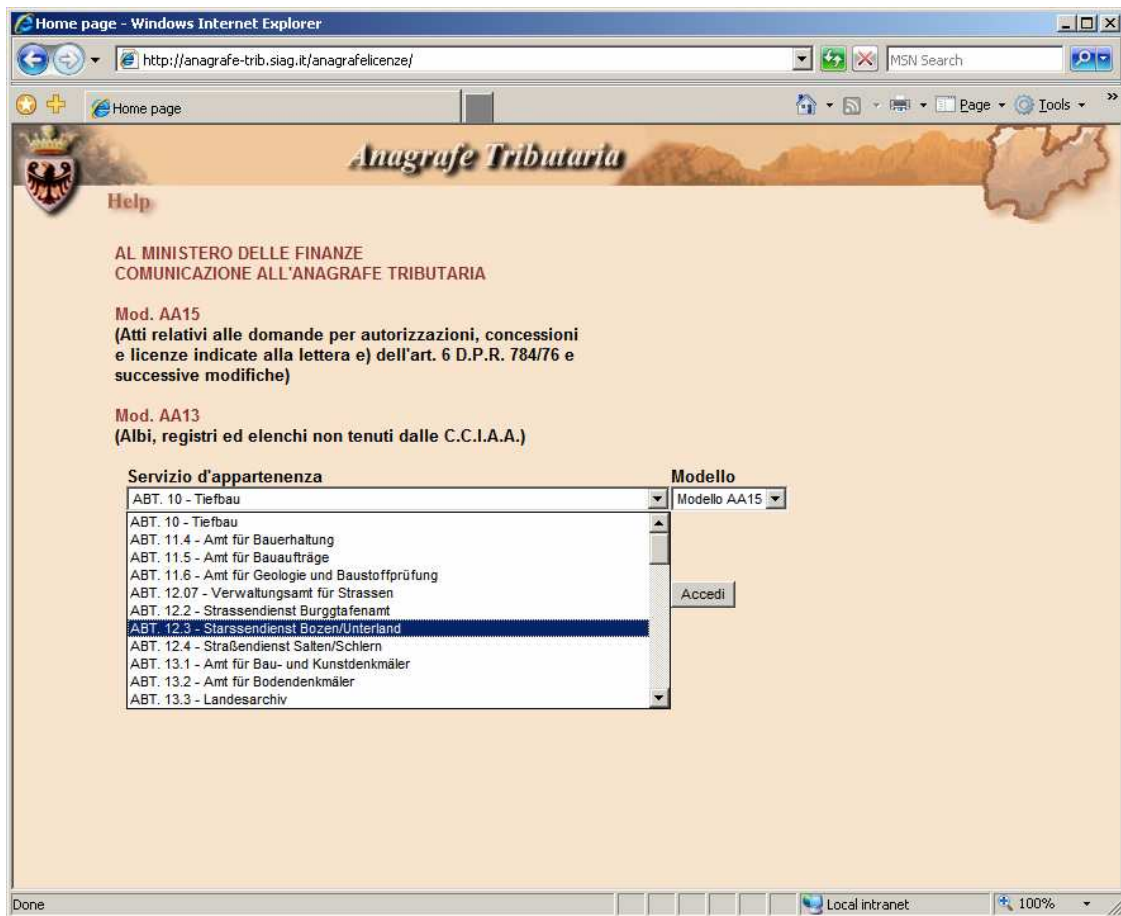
Home page - Windows Internet Explorer

http://anagrafe-trib.siag.it/anagrafelicenze/

MSN Search

Home page

Page ▾ Tools ▾

Anagrafe Tributaria

Help

AL MINISTERO DELLE FINANZE
COMUNICAZIONE ALL'ANAGRAFE TRIBUTARIA

Mod. AA15
(Atti relativi alle domande per autorizzazioni, concessioni e licenze indicate alla lettera e) dell'art. 6 D.P.R. 784/76 e successive modifiche)

Mod. AA13
(Albi, registri ed elenchi non tenuti dalle C.C.I.A.A.)

Servizio d'appartenenza

ABT. 10 - Tiefbau

ABT. 10 - Tiefbau
ABT. 11.4 - Amt für Bauerhaltung
ABT. 11.5 - Amt für Bauaufträge
ABT. 11.6 - Amt für Geologie und Baustoffprüfung
ABT. 12.07 - Verwaltungsamt für Strassen
ABT. 12.2 - Strassendienst Burggtafenamt
ABT. 12.3 - Starssendienst Bozen/Unterland
ABT. 12.4 - Straßendienst Salten/Schlern
ABT. 13.1 - Amt für Bau- und Kunstdenkmäler
ABT. 13.2 - Amt für Bodendenkmäler
ABT. 13.3 - Landesarchiv

Modello

Modello AA15

Accedi

Done

Local intranet

100%